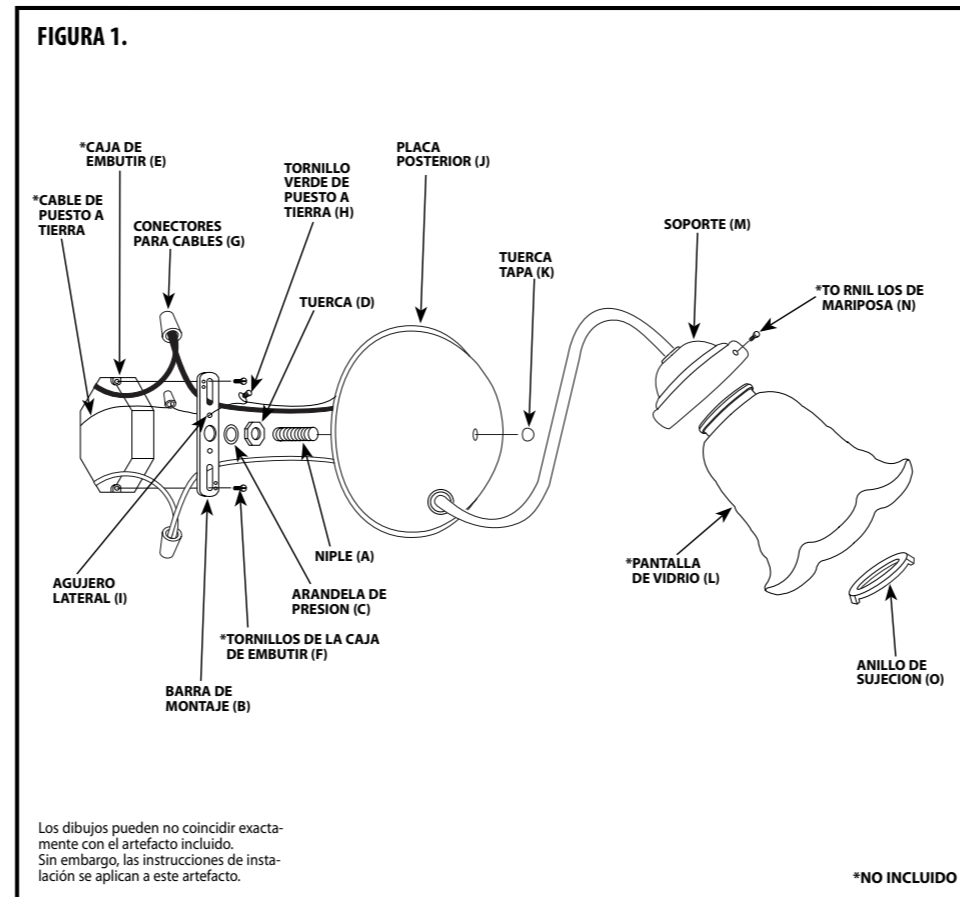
FIGURA 1.

*CAJA DE EMBUTIR (E)

*CABLE DE PUESTO A TIERRA

CONECTORES PARA CABLES (G)

TORNILLO VERDE DE PUESTO A TIERRA (H)

PLACA POSTERIOR (J)

TUERCA TAPA (K)

SOPORTE (M)

*TO RNIL LOS DE MARIPOSA (N)

TUERCA (D)

NIPLE (A)

*PANTALLA DE VIDRIO (L)

AGUJERO LATERAL (I)

ARANDELA DE PRESION (C)

*TORNILLOS DE LA CAJA DE EMBUTIR (F)

ANILLO DE SUJECION (O)

BARRA DE MONTAJE (B)

Los dibujos pueden no coincidir exactamente con el artefacto incluido.
Sin embargo, las instrucciones de instalación se aplican a este artefacto.

*NO INCLUIDO